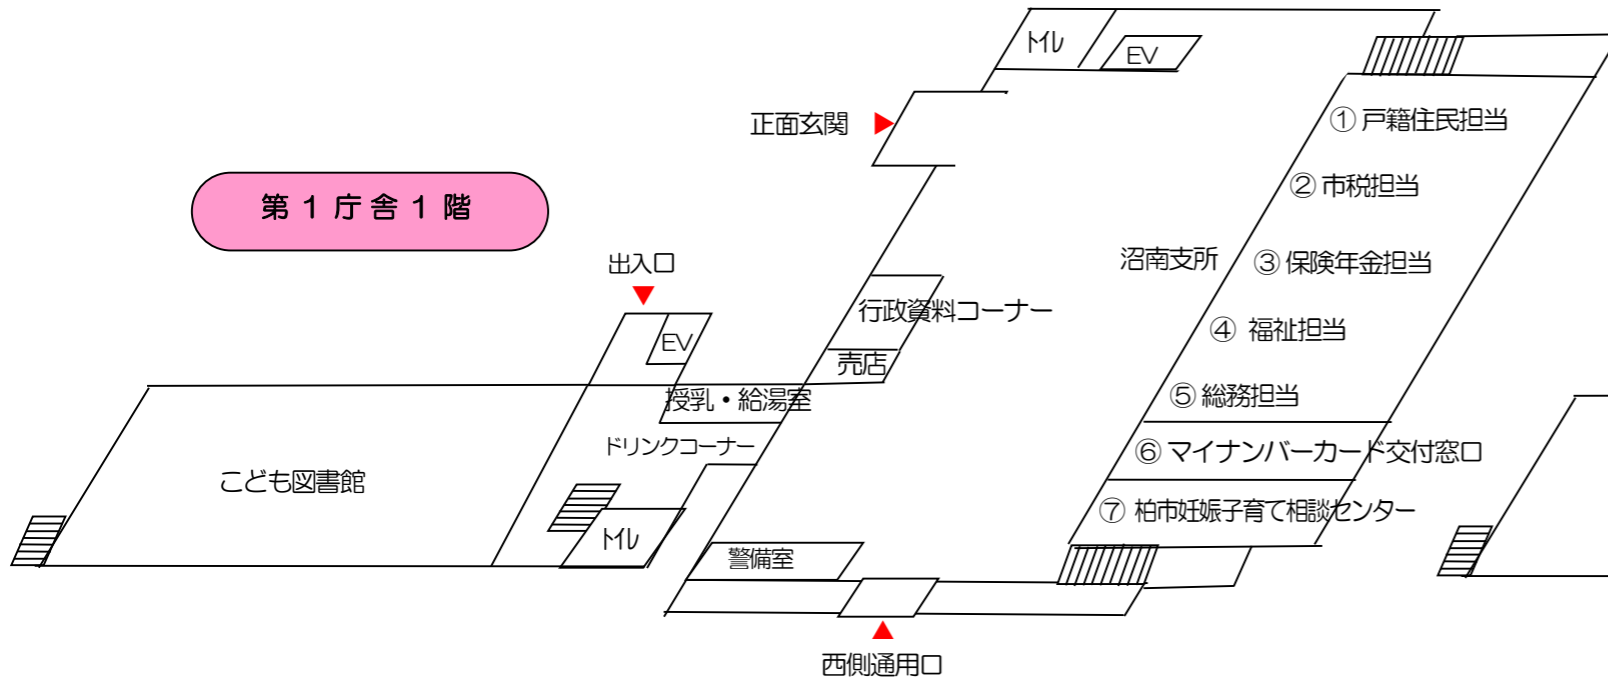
トイレ

EV

正面玄関

第１庁舎１階

①戸籍住民担当

②市税担当

沼南支所

③保険年金担当

出入口

EV

行政資料コーナー

④福祉担当

売店

授乳・給湯室

⑤総務担当

ドリンクコーナー

⑥マイナンバーカード交付窓口

こども図書館

⑦柏市妊娠子育て相談センター

トイレ

警備室

西側通用口